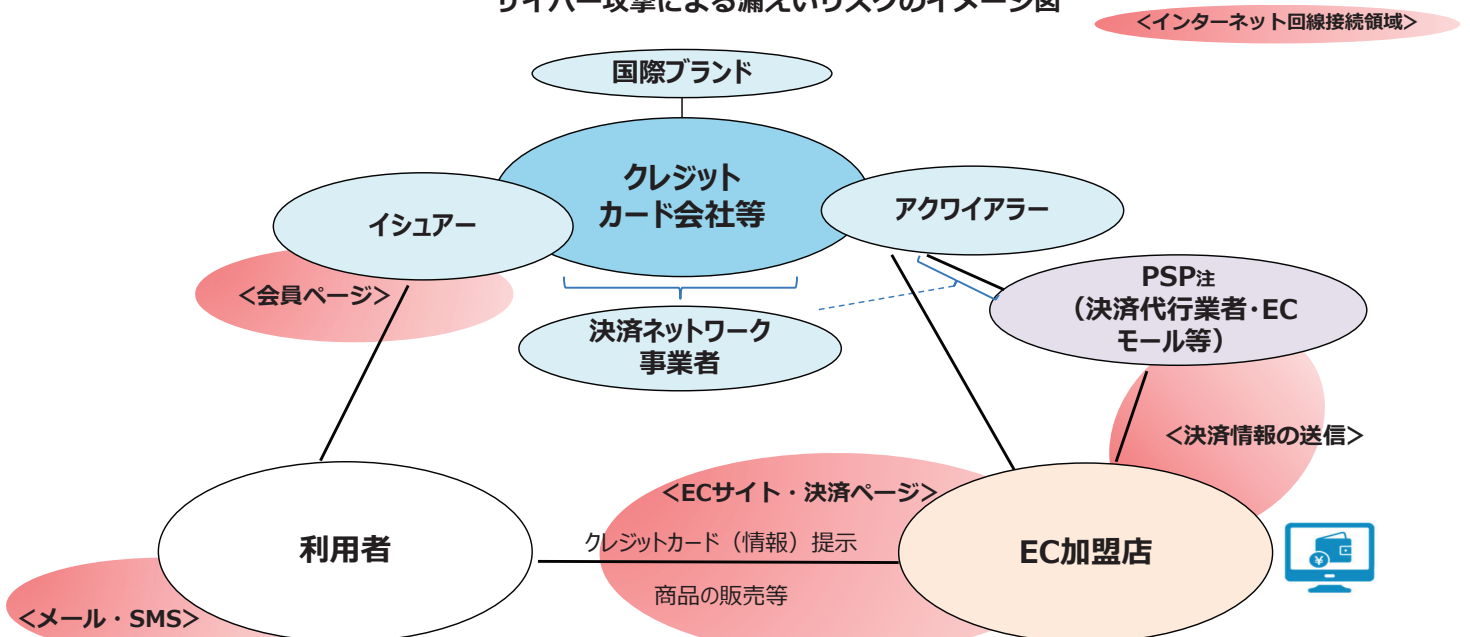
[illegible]

<インターネット回線接続領域>

国際ブランド

クレジット
カード会社等

イシュアー

アクワイアラー

<会員ページ>

決済ネットワーク
事業者

PSP注
(決済代行業者・EC
モール等)

<決済情報の送信>

<ECサイト・決済ページ>

利用者

クレジットカード(情報)提示

EC加盟店

商品の販売等

<メール・SMS>